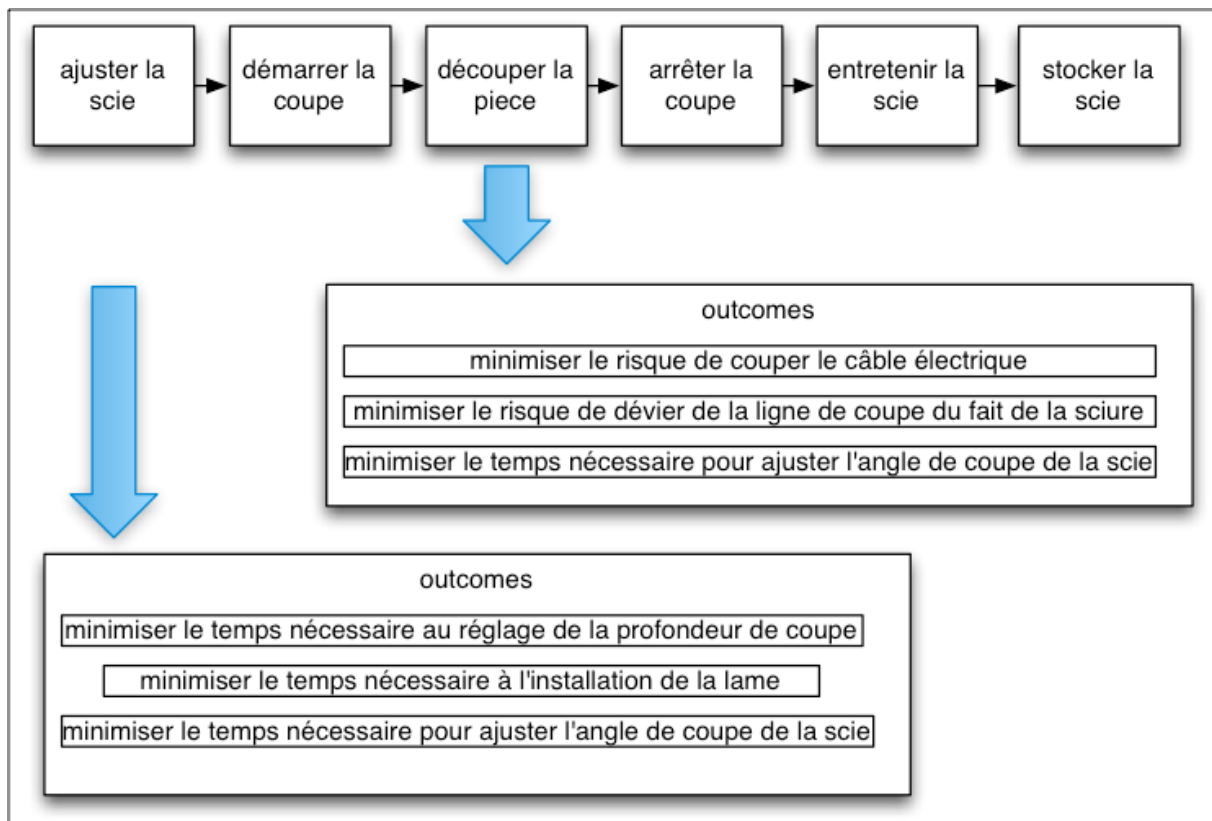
ajuster la scie

démarrer la coupe

découper la piece

arrêter la coupe

entretenir la scie

stocker la scie

outcomes

minimiser le risque de couper le câble électrique

minimiser le risque de dévier de la ligne de coupe du fait de la sciure

minimiser le temps nécessaire pour ajuster l'angle de coupe de la scie

outcomes

minimiser le temps nécessaire au réglage de la profondeur de coupe

minimiser le temps nécessaire à l'installation de la lame

minimiser le temps nécessaire pour ajuster l'angle de coupe de la scie